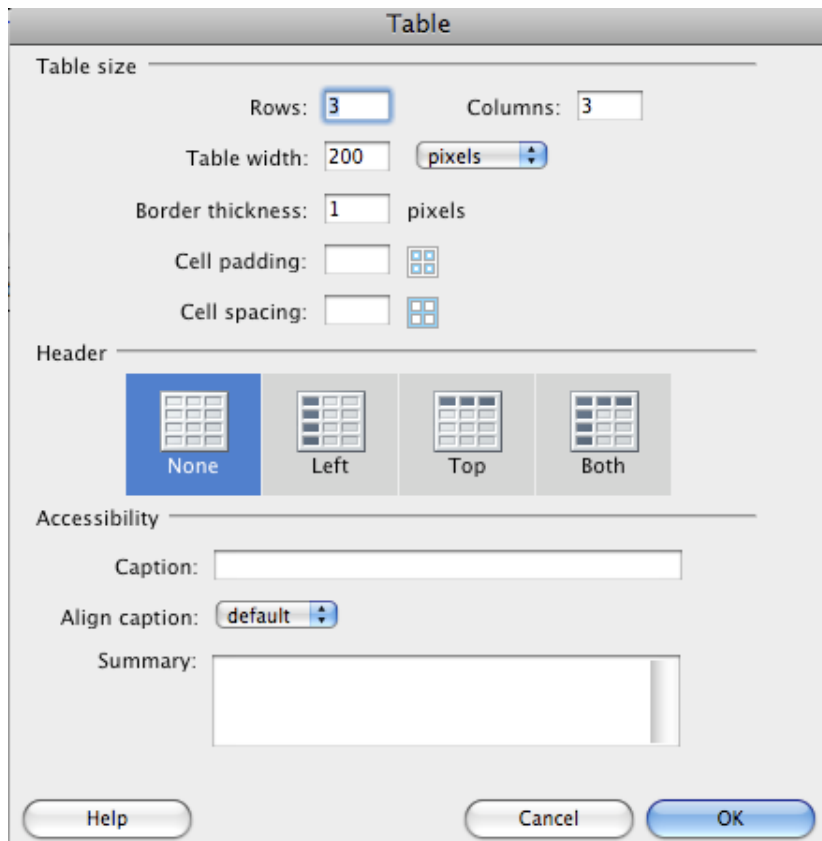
Table

Table size

Rows: 3
Columns: 3

Table width: 200 pixels

Border thickness: 1 pixels

Cell padding:

Cell spacing:

Header

None
Left
Top
Both

Accessibility

Caption:

Align caption: default

Summary:

Help
Cancel
OK